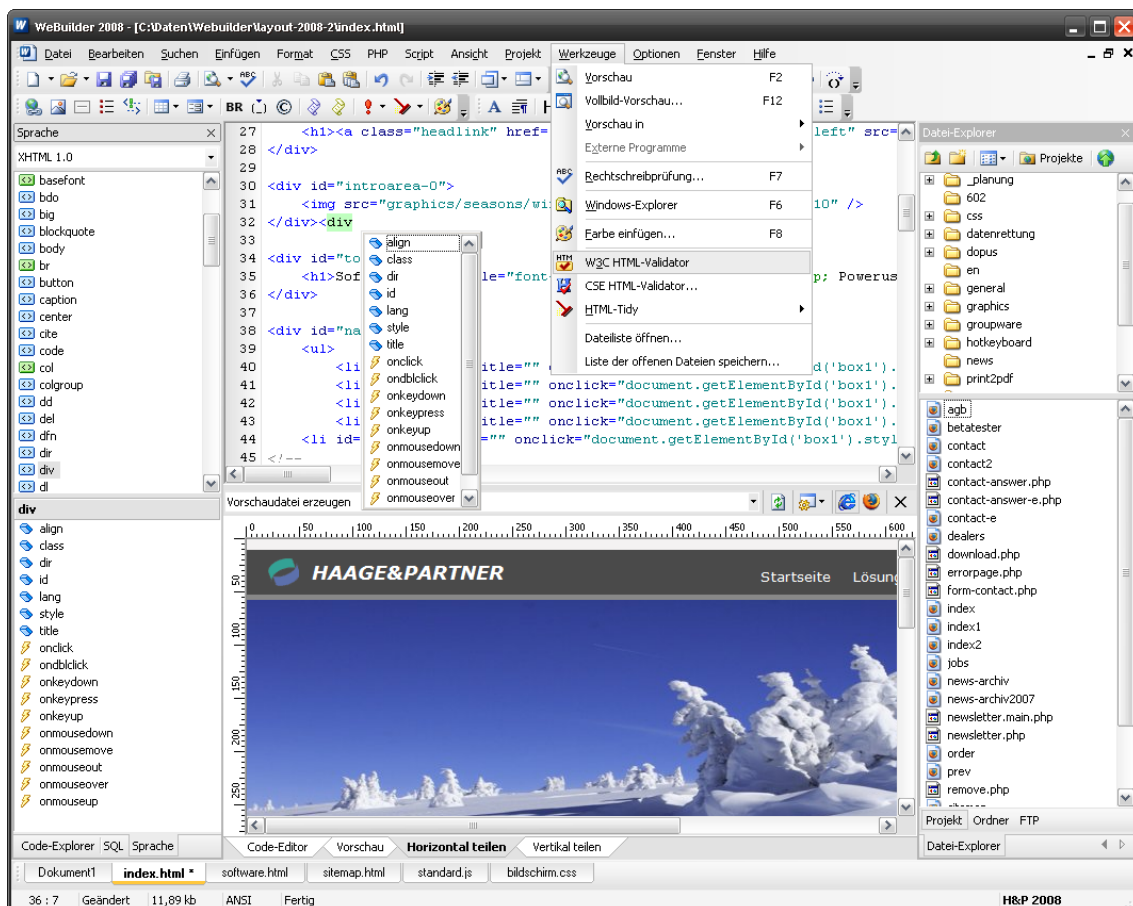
WeBuilder 2008 - [C:\Daten\Webuilder\layout-2008-2\index.html]

Datei Bearbeiten Suchen Einfügen Format CSS PHP Script Ansicht Projekt Werkzeuge Optionen Fenster Hilfe

BR

A

Sprache

XHTML 1.0

basefont
bdo
big
blockquote
body
br
button
caption
center
cite
code
col
colgroup
dd
del
dfn
dir
div
dl

div

align
class
dir
id
lang
style
title
onclick
ondblclick
onkeydown
onkeypress
onkeyup
onmousedown
onmousemove
onmouseout
onmouseover
onmouseup

Code-Explorer SQL Sprache

27 <h1><a class="headlink" href= left" src=
28 </div>
29
30 <div id="introarea-0">
31 <img src="graphics/seasons/wi 10" />
32 </div><div
33
34 <div id="to
35 <h1>Sof le="font p; Powerus
36 </div>
37
38 <div id="na
39 <ul>
40 <li itle="" d('box1').
41 <li itle="" onclick="document.getElementById('box1').
42 <li itle="" onclick="document.getElementById('box1').
43 <li itle="" onclick="document.getElementById('box1').
44 <li id= ="" onclick="document.getElementById('box1').styl
45 <!--

align
class
dir
id
lang
style
title
onclick
ondblclick
onkeydown
onkeypress
onkeyup
onmousedown
onmousemove
onmouseout
onmouseover

Vorschau F2
Vollbild-Vorschau... F12
Vorschau in
Externe Programme
Rechtschreibprüfung... F7
Windows-Explorer F6
Farbe einfügen... F8
W3C HTML-Validator
CSE HTML-Validator...
HTML-Tidy
Dateiliste öffnen...
Liste der offenen Dateien speichern...

Vorschaudatei erzeugen

50 100 150 200 250 300 350 400 450 500 550 600

HAAGE&PARTNER

Startseite Lösung

Code-Editor Vorschau Horizontal teilen Vertikal teilen

Datei-Explorer

Projekte

_planung
602
css
datenrettung
dopus
en
general
graphics
groupware
hotkeyboard
news
print2pdf

agb
betatester
contact
contact2
contact-answer.php
contact-answer-e.php
contact-e
dealers
download.php
errorpage.php
form-contact.php
index
index1
index2
jobs
news-archiv
news-archiv2007
newsletter.main.php
newsletter.php
order
prev
remove.php

Projekt Ordner FTP

Datei-Explorer

Dokument1 index.html * software.html sitemap.html standard.js bildschirm.css

36 : 7 Geändert 11,89 kb ANSI Fertig H&P 2008